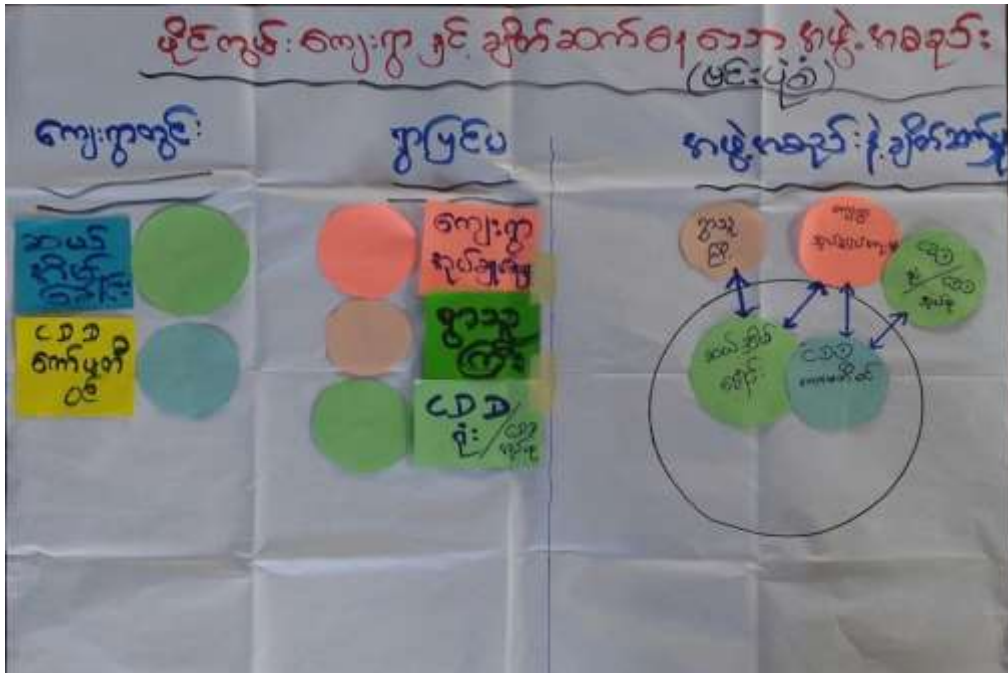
မိုင်းကွမ်း ကျေးရွာ နှင့် ချိတ်ဆက်ရေးအဖွဲ့ အစည်း
(မင်းပုံ)

ကျေးရွာတွင်း

ဆယ်အိမ်ခေါင်း

CDD ကော်မတီဝင်

ရွာပြင်ပ

ကျေးရွာ အုပ်ချုပ်ရေးမှူး

ရွာသူကြီး

CDD ရုံး / ခရိုင်

အဖွဲ့အစည်းနဲ့ချိတ်ဆက်မှု

ရွာသူကြီး

ကျေးရွာ အုပ်ချုပ်ရေးမှူး

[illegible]

ဆယ်အိမ်ခေါင်း

CDD ကော်မတီဝင်